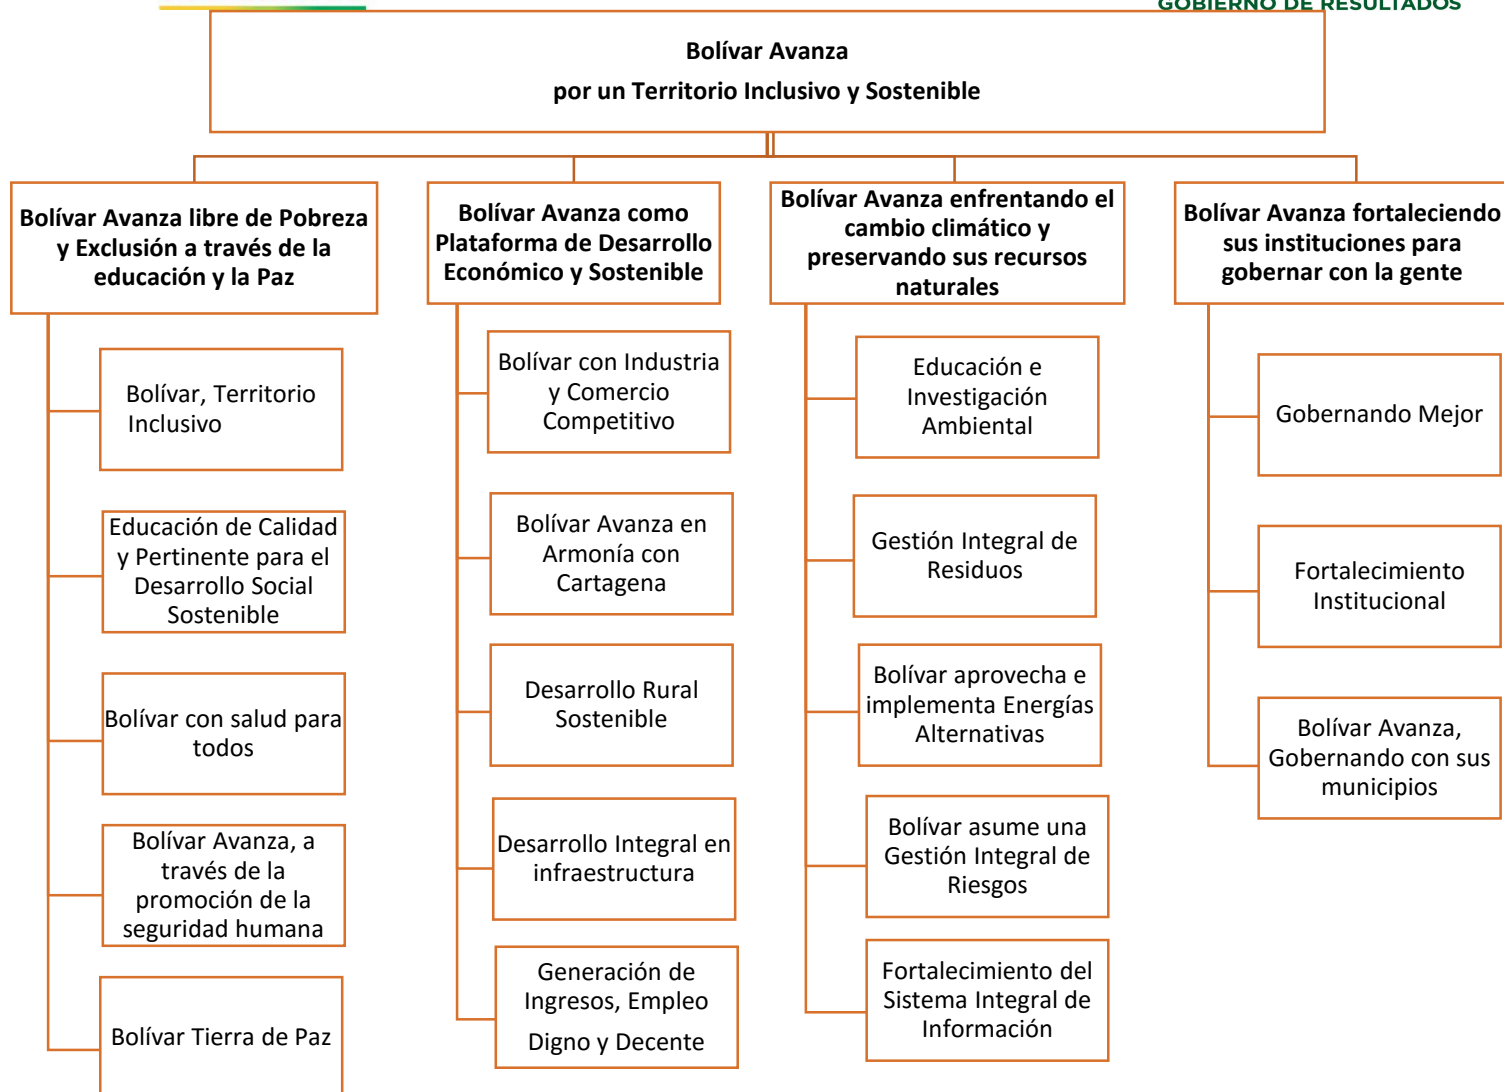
GOBIERNO DE RESULTADOS

Bolívar Avanza
por un Territorio Inclusivo y Sostenible

Bolívar Avanza libre de Pobreza y Exclusión a través de la educación y la Paz

Bolívar, Territorio Inclusivo

Educación de Calidad y Pertinente para el Desarrollo Social Sostenible

Bolívar con salud para todos

Bolívar Avanza, a través de la promoción de la seguridad humana

Bolívar Tierra de Paz

Bolívar Avanza como Plataforma de Desarrollo Económico y Sostenible

Bolívar con Industria y Comercio Competitivo

Bolívar Avanza en Armonía con Cartagena

Desarrollo Rural Sostenible

Desarrollo Integral en infraestructura

Generación de Ingresos, Empleo Digno y Decente

Bolívar Avanza enfrentando el cambio climático y preservando sus recursos naturales

Educación e Investigación Ambiental

Gestión Integral de Residuos

Bolívar aprovecha e implementa Energías Alternativas

Bolívar asume una Gestión Integral de Riesgos

Fortalecimiento del Sistema Integral de Información

Bolívar Avanza fortaleciendo sus instituciones para gobernar con la gente

Gobernando Mejor

Fortalecimiento Institucional

Bolívar Avanza, Gobernando con sus municipios